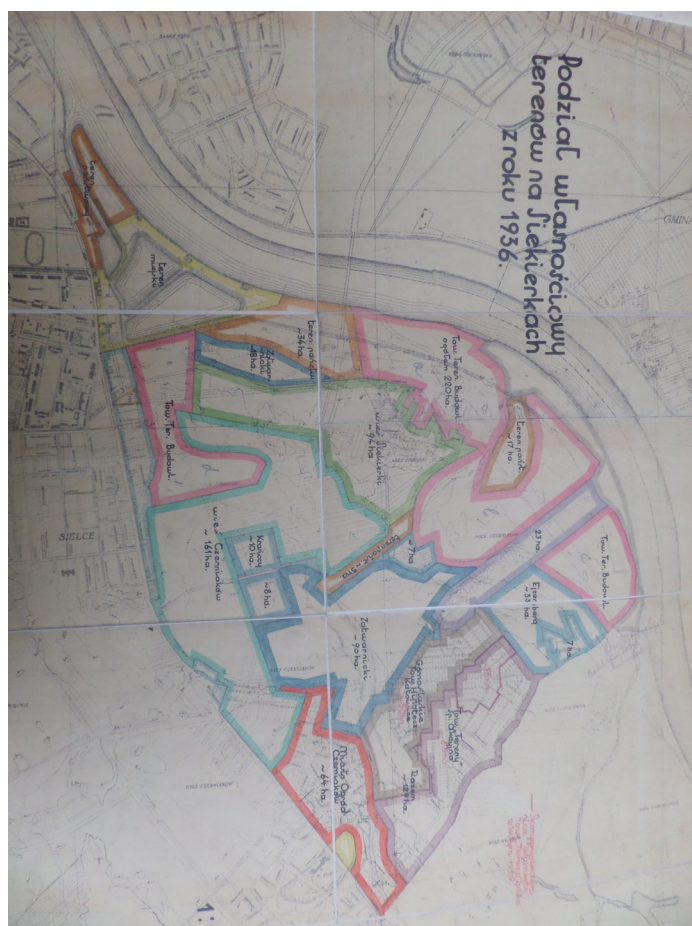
Podział własnościowy terenów na Siekierkach z roku 1936.

GMINA

Teren miejski

Teren państw.
~34 ha.

Tow. Ter. Budowl. ogółem 220 ha.

Teren państ. 17 ha.

Szpur Wkl 18 ha.

Tow. Ter. Budowl.

Wies Siekierki ~96 ha.

~7 ha.

23 ha.

Tow. Ter. Budow. A.

Ejsen-berg ~55 ha.

7 ha.

Wies Czerniaków ~161 ha.

Kosiński ~10 ha.

~8 ha.

Zakrzewski ~90 ha.

Towarzystwo Ter. Budow.

Bassen ~29 ha.

Miasto Ogród Czerniaków ~64 ha.

SIELCE

1: